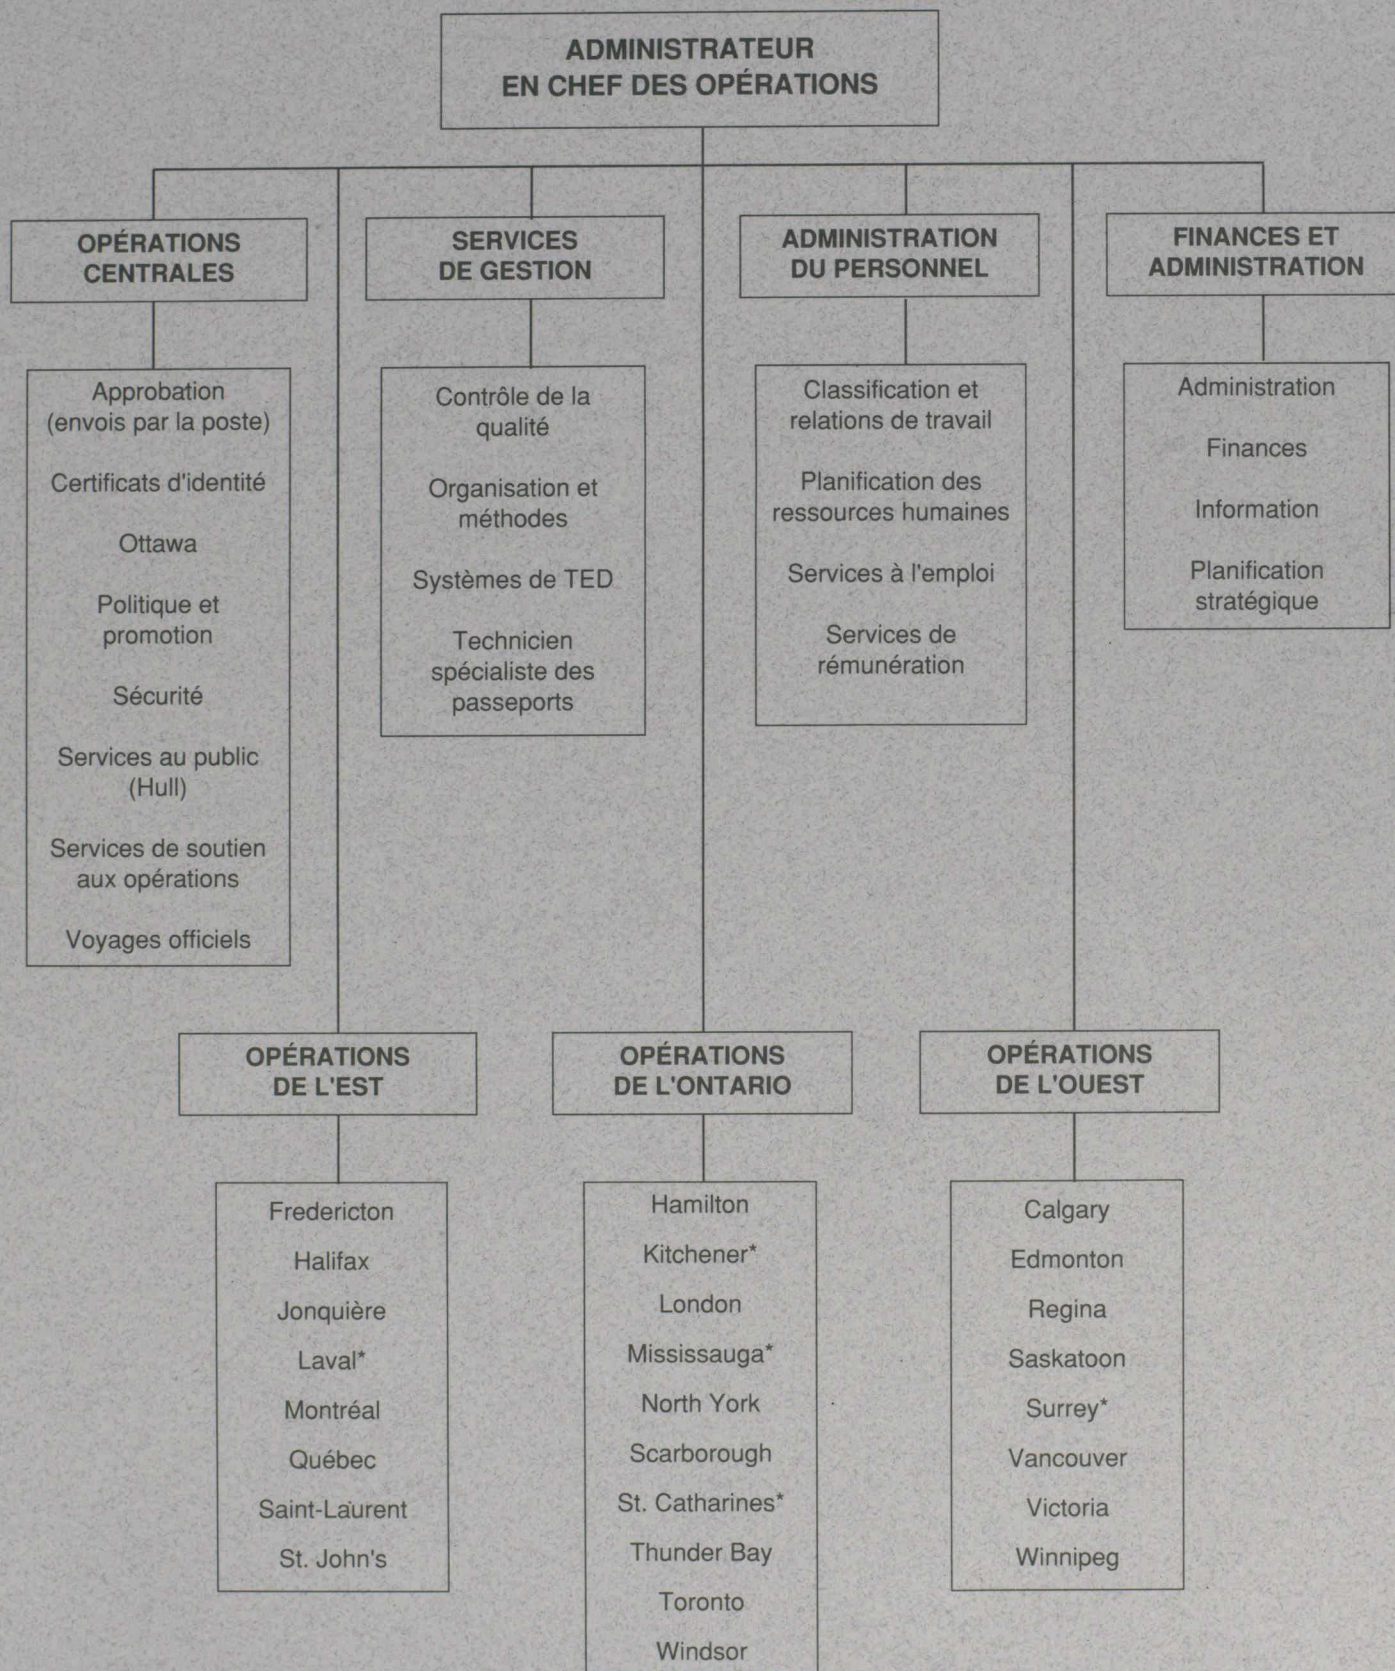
ADMINISTRATEUR EN CHEF DES OPÉRATIONS

OPÉRATIONS CENTRALES

Approbation (envois par la poste)

Certificats d'identité

Ottawa

Politique et promotion

Sécurité

Services au public (Hull)

Services de soutien aux opérations

Voyages officiels

SERVICES DE GESTION

Contrôle de la qualité

Organisation et méthodes

Systèmes de TED

Technicien spécialiste des passeports

ADMINISTRATION DU PERSONNEL

Classification et relations de travail

Planification des ressources humaines

Services à l'emploi

Services de rémunération

FINANCES ET ADMINISTRATION

Administration

Finances

Information

Planification stratégique

OPÉRATIONS DE L'EST

Fredericton

Halifax

Jonquière

Laval*

Montréal

Québec

Saint-Laurent

St. John's

OPÉRATIONS DE L'ONTARIO

Hamilton

Kitchener*

London

Mississauga*

North York

Scarborough

St. Catharines*

Thunder Bay

Toronto

Windsor

OPÉRATIONS DE L'OUEST

Calgary

Edmonton

Regina

Saskatoon

Surrey*

Vancouver

Victoria

Winnipeg